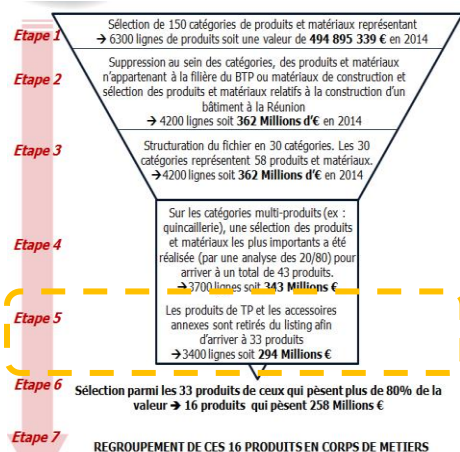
Etape 1
Sélection de 150 catégories de produits et matériaux représentant → 6300 lignes de produits soit une valeur de **494 895 339 €** en 2014

Etape 2
Suppression au sein des catégories, des produits et matériaux n'appartenant à la filière du BTP ou matériaux de construction et sélection des produits et matériaux relatifs à la construction d'un bâtiment à la Réunion
→ 4200 lignes soit **362 Millions d'€** en 2014

Etape 3
Structuration du fichier en 30 catégories. Les 30 catégories représentent 58 produits et matériaux.
→ 4200 lignes soit **362 Millions d'€** en 2014

Etape 4
Sur les catégories multi-produits (ex : quincaillerie), une sélection des produits et matériaux les plus importants a été réalisée (par une analyse des 20/80) pour arriver à un total de 43 produits.
→ 3700 lignes soit **343 Millions €**

Etape 5
Les produits de TP et les accessoires annexes sont retirés du listing afin d'arriver à 33 produits
→ 3400 lignes soit **294 Millions €**

Etape 6
**Sélection parmi les 33 produits de ceux qui pèsent plus de 80% de la valeur → 16 produits qui pèsent 258 Millions €**

Etape 7
**REGROUPEMENT DE CES 16 PRODUITS EN CORPS DE METIERS**